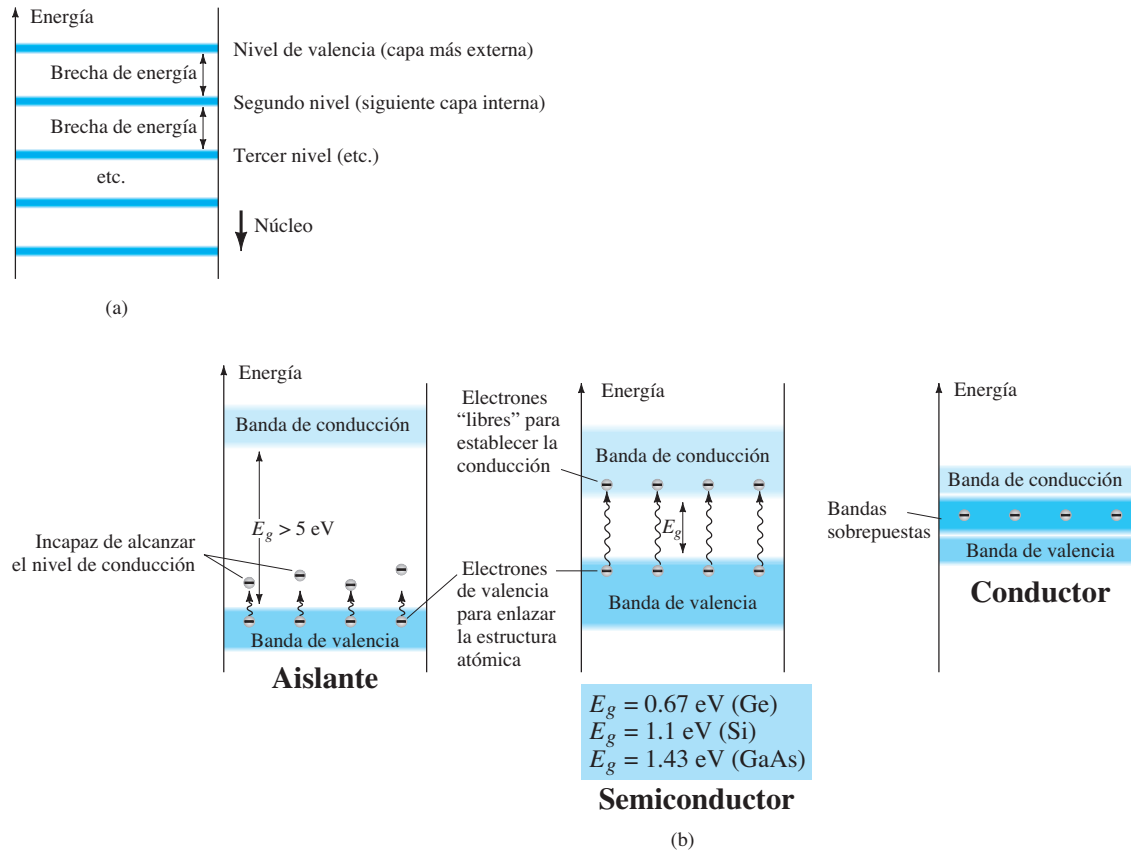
Energía

Nivel de valencia (capa más externa)

Brecha de energía

Segundo nivel (siguiente capa interna)

Brecha de energía

Tercer nivel (etc.)

etc.

Núcleo

(a)

Energía

Banda de conducción

$E_g > 5$ eV

Incapaz de alcanzar el nivel de conducción

Banda de valencia

Aislante

Electrones "libres" para establecer la conducción

Energía

Banda de conducción

$E_g$

Electrones de valencia para enlazar la estructura atómica

Banda de valencia

$E_g = 0.67$ eV (Ge)
$E_g = 1.1$ eV (Si)
$E_g = 1.43$ eV (GaAs)

Semiconductor

Energía

Banda de conducción

Bandas sobrepuestas

Banda de valencia

Conductor

(b)